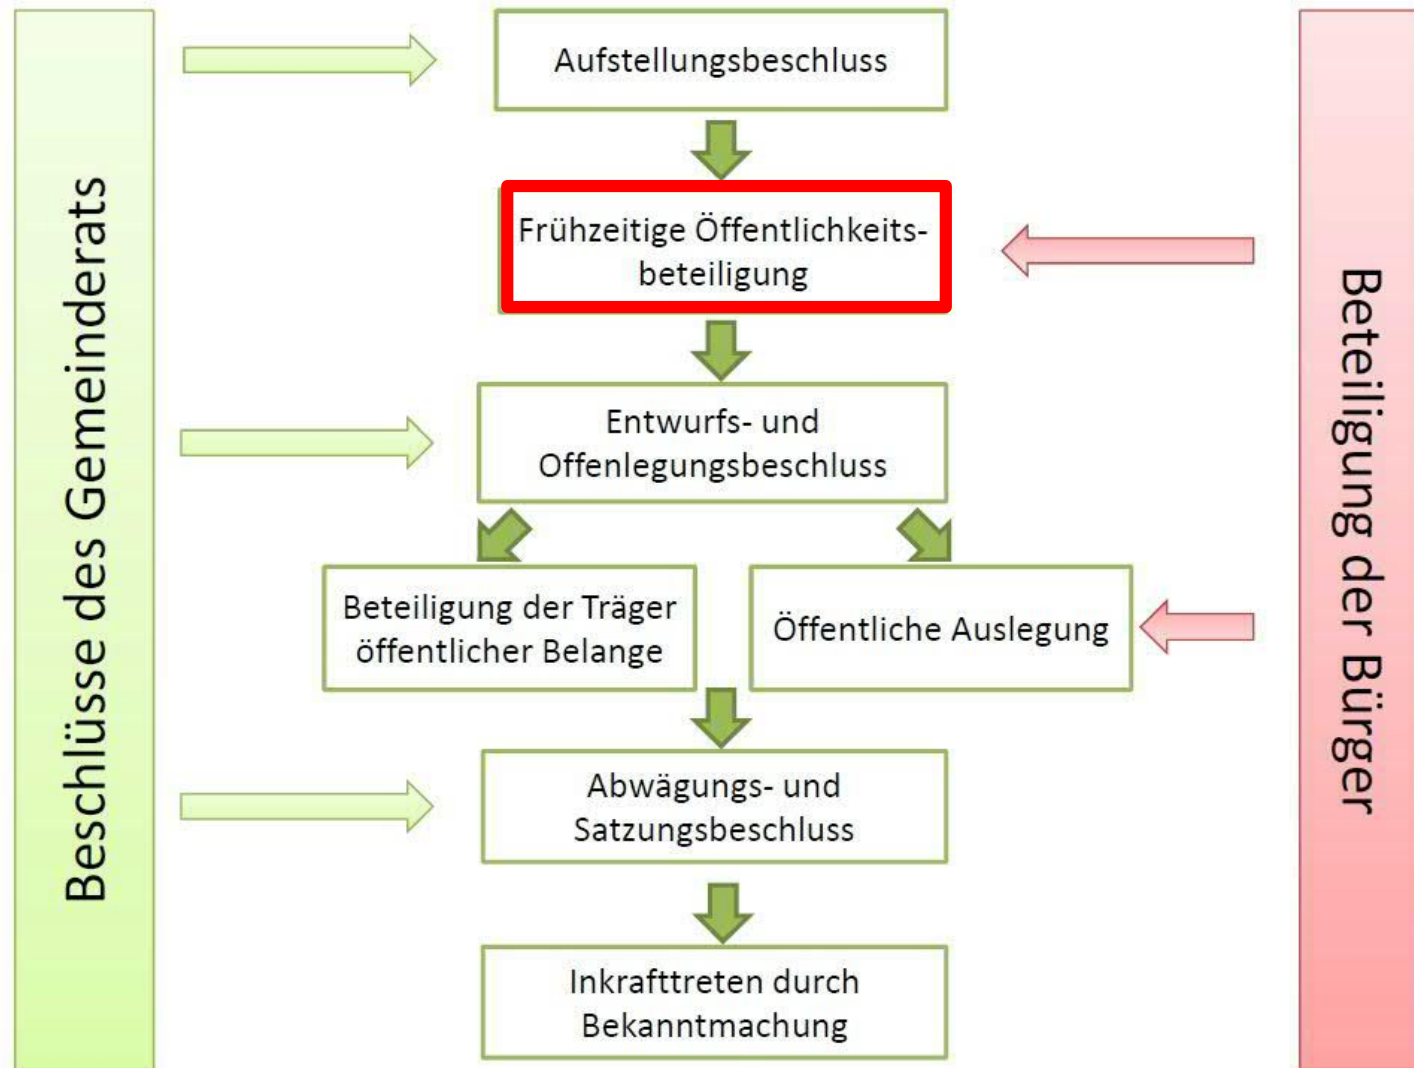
Beschlüsse des Gemeinderats

Aufstellungsbeschluss

Frühzeitige Öffentlichkeitsbeteiligung

Entwurfs- und Offenlegungsbeschluss

Beteiligung der Träger öffentlicher Belange

Öffentliche Auslegung

Abwägungs- und Satzungsbeschluss

Inkrafttreten durch Bekanntmachung

Beteiligung der Bürger